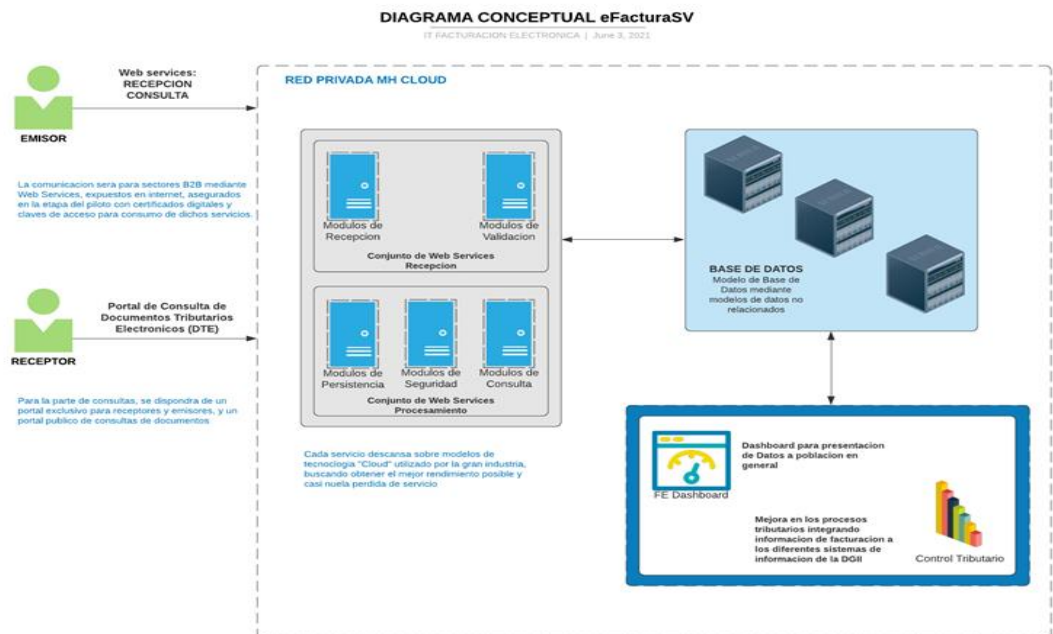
DIAGRAMA CONCEPTUAL eFacturaSV

IT FACTURACION ELECTRONICA | June 3, 2021

Web services:
RECEPCION
CONSULTA

EMISOR

La comunicacion sera para sectores B2B mediante Web Services, expuestos en internet, asegurados en la etapa del piloto con certificados digitales y claves de acceso para consumo de dichos servicios.

Portal de Consulta de Documentos Tributarios Electronicos (DTE)

RECEPTOR

Para la parte de consultas, se dispondra de un portal exclusivo para receptores y emisores, y un portal publico de consultas de documentos

RED PRIVADA MH CLOUD

Modulos de Recepcion

Modulos de Validacion

Conjunto de Web Services Recepcion

Modulos de Persistencia

Modulos de Seguridad

Modulos de Consulta

Conjunto de Web Services Procesamiento

Cada servicio descansa sobre modelos de tecnociogia "Cloud" utilizado por la gran industria, buscando obtener el mejor rendimiento posible y casi nuela perdida de servicio

BASE DE DATOS
Modelo de Base de Datos mediante modelos de datos no relacionados

FE Dashboard

Dashboard para presentacion de Datos a poblacion en general

Mejora en los procesos tributarios integrando informacion de facturacion a los diferentes sistemas de informacion de la DGII

Control Tributario